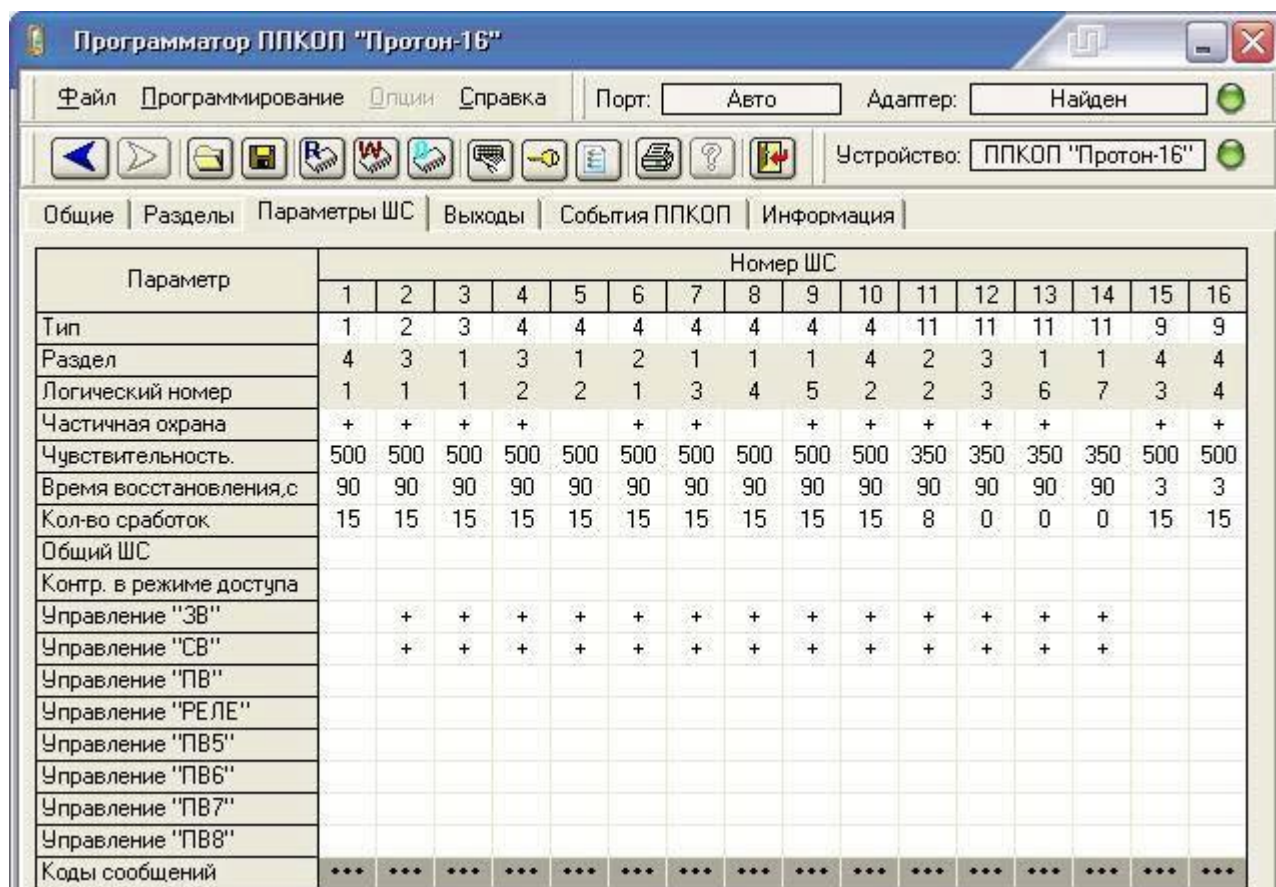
Программатор ППКОП "Протон-16"

Файл Программирование Опции Справка Порт: Авто Адаптер: Найден

Устройство: ППКОП "Протон-16"

Общие | Разделы | Параметры ШС | Выходы | События ППКОП | Информация

| Параметр | Номер ШС | | | | | | | | | | | | | | | |
|---|---|---|---|---|---|---|---|---|---|---|---|---|---|---|---|---|
| | 1 | 2 | 3 | 4 | 5 | 6 | 7 | 8 | 9 | 10 | 11 | 12 | 13 | 14 | 15 | 16 |
| Тип | 1 | 2 | 3 | 4 | 4 | 4 | 4 | 4 | 4 | 4 | 11 | 11 | 11 | 11 | 9 | 9 |
| Раздел | 4 | 3 | 1 | 3 | 1 | 2 | 1 | 1 | 1 | 4 | 2 | 3 | 1 | 1 | 4 | 4 |
| Логический номер | 1 | 1 | 1 | 2 | 2 | 1 | 3 | 4 | 5 | 2 | 2 | 3 | 6 | 7 | 3 | 4 |
| Частичная охрана | + | + | + | + | | + | + | | + | + | + | + | + | | + | + |
| Чувствительность. | 500 | 500 | 500 | 500 | 500 | 500 | 500 | 500 | 500 | 500 | 350 | 350 | 350 | 350 | 500 | 500 |
| Время восстановления,с | 90 | 90 | 90 | 90 | 90 | 90 | 90 | 90 | 90 | 90 | 90 | 90 | 90 | 90 | 3 | 3 |
| Кол-во сработок | 15 | 15 | 15 | 15 | 15 | 15 | 15 | 15 | 15 | 15 | 8 | 0 | 0 | 0 | 15 | 15 |
| Общий ШС | | | | | | | | | | | | | | | | |
| Контр. в режиме доступа | | | | | | | | | | | | | | | | |
| Управление "ЗВ" | | + | + | + | + | + | + | + | + | + | + | + | + | + | | |
| Управление "СВ" | | + | + | + | + | + | + | + | + | + | + | + | + | + | | |
| Управление "ПВ" | | | | | | | | | | | | | | | | |
| Управление "РЕЛЕ" | | | | | | | | | | | | | | | | |
| Управление "ПВ5" | | | | | | | | | | | | | | | | |
| Управление "ПВ6" | | | | | | | | | | | | | | | | |
| Управление "ПВ7" | | | | | | | | | | | | | | | | |
| Управление "ПВ8" | | | | | | | | | | | | | | | | |
| Коды сообщений | ••• | ••• | ••• | ••• | ••• | ••• | ••• | ••• | ••• | ••• | ••• | ••• | ••• | ••• | ••• | ••• |